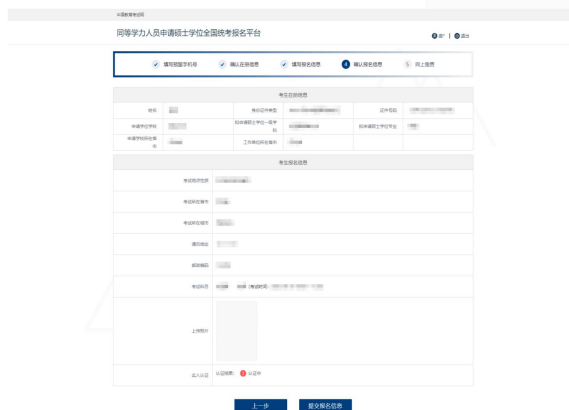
中国教育考试网

同等学力人员申请硕士学位全国统考报名平台

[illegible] | 退出

填写报名序列号 | 确认在读信息 | 填写报名信息 | 4 确认报名信息 | 5 网上缴费

考生在读信息

| 姓名 | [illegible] | 身份证件类型 | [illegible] | 证件号码 | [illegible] |
|---|---|---|---|---|---|
| 申请学位学校 | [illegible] | 拟申请硕士学位一级学科 | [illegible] | 拟申请硕士学位专业 | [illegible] |
| 申请学校所在省市 | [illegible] | 工作单位所在省市 | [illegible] | | |

考生报名信息

| 考试科目名称 | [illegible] |
|---|---|
| 考试所在省市 | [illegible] |
| 考试所在城市 | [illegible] |
| 通讯地址 | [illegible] |
| 邮政编码 | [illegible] |
| 考试科目 | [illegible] |
| 上传照片 | |
| 本人认证 | 认证结果： 认证中 |

上一步　提交报名信息